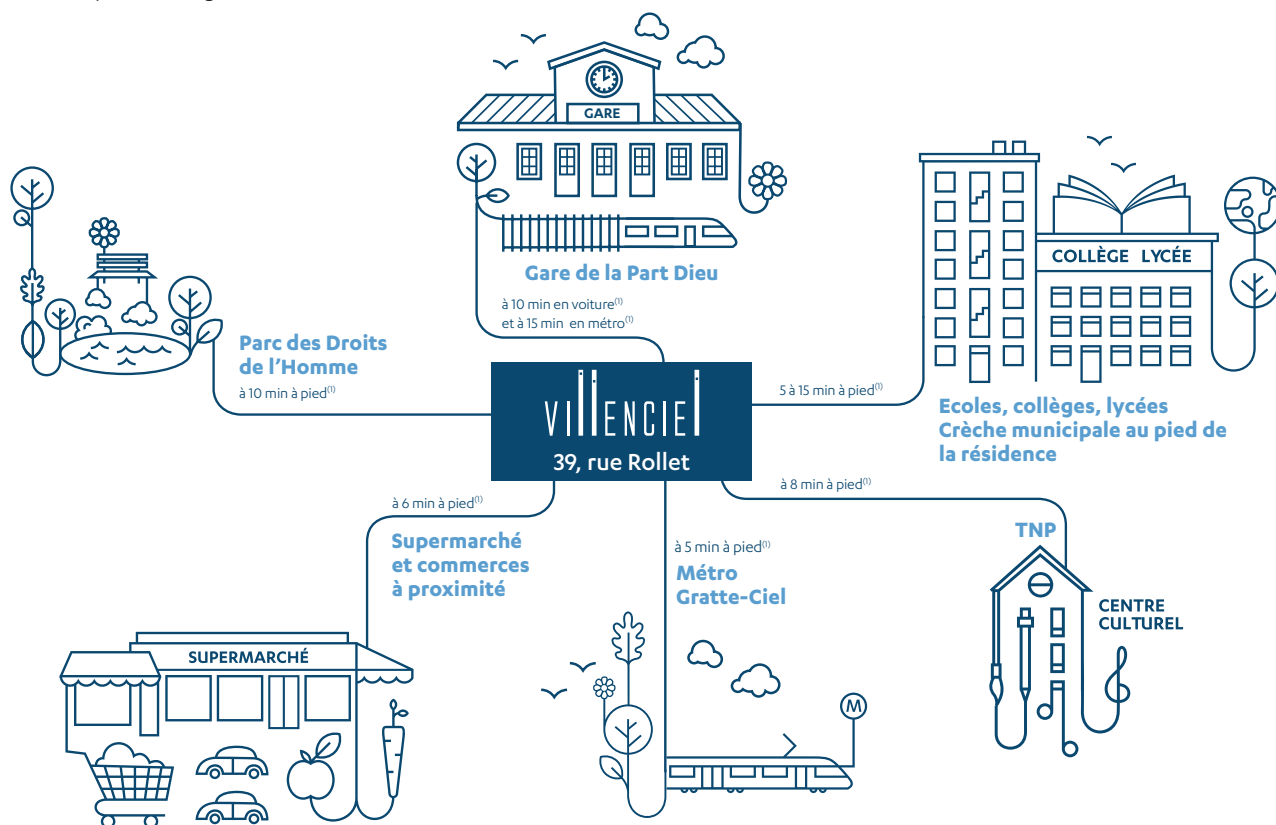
GARE

Gare de la Part Dieu

à 10 min en voiture$^{(1)}$
et à 15 min en métro$^{(1)}$

Parc des Droits de l'Homme

à 10 min à pied$^{(1)}$

COLLÈGE LYCÉE

5 à 15 min à pied$^{(1)}$

Ecoles, collèges, lycées
Crèche municipale au pied de la résidence

VILLENCIEL
39, rue Rollet

à 6 min à pied$^{(1)}$

Supermarché et commerces à proximité

à 8 min à pied$^{(1)}$

TNP

CENTRE CULTUREL

à 5 min à pied$^{(1)}$

Métro Gratte-Ciel

M

SUPERMARCHÉ